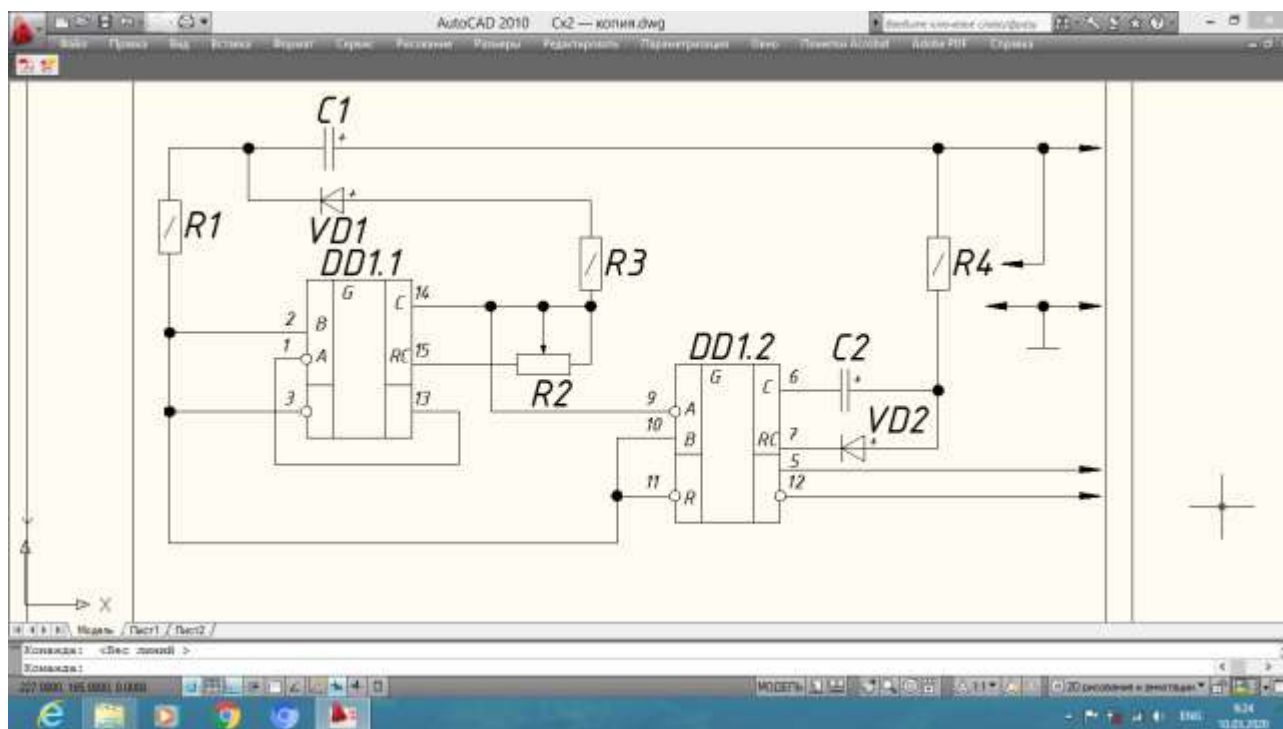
AutoCAD 2010 Сх2 — копия.dwg

Файл Правка Вид Вставка Формат Сервис Рисование Размеры Редактировать Параметризация Окно Помощь Acrobat Adobe PDF Справка

C1
+
+
VD1
R1
DD1.1
R3
R4
G
C 14
B 2
1 A
RC 15
3
13
R2
DD1.2
C2
G
C 6
+
9 A
10
B
RC 7
+
VD2
5
11 R
12

Y
X

Модель / Лист1 / Лист2 /

Команда: <Вес линий >
Команда:

227.0000, 195.0000, 0.0000

МОДЕЛЬ

ENG